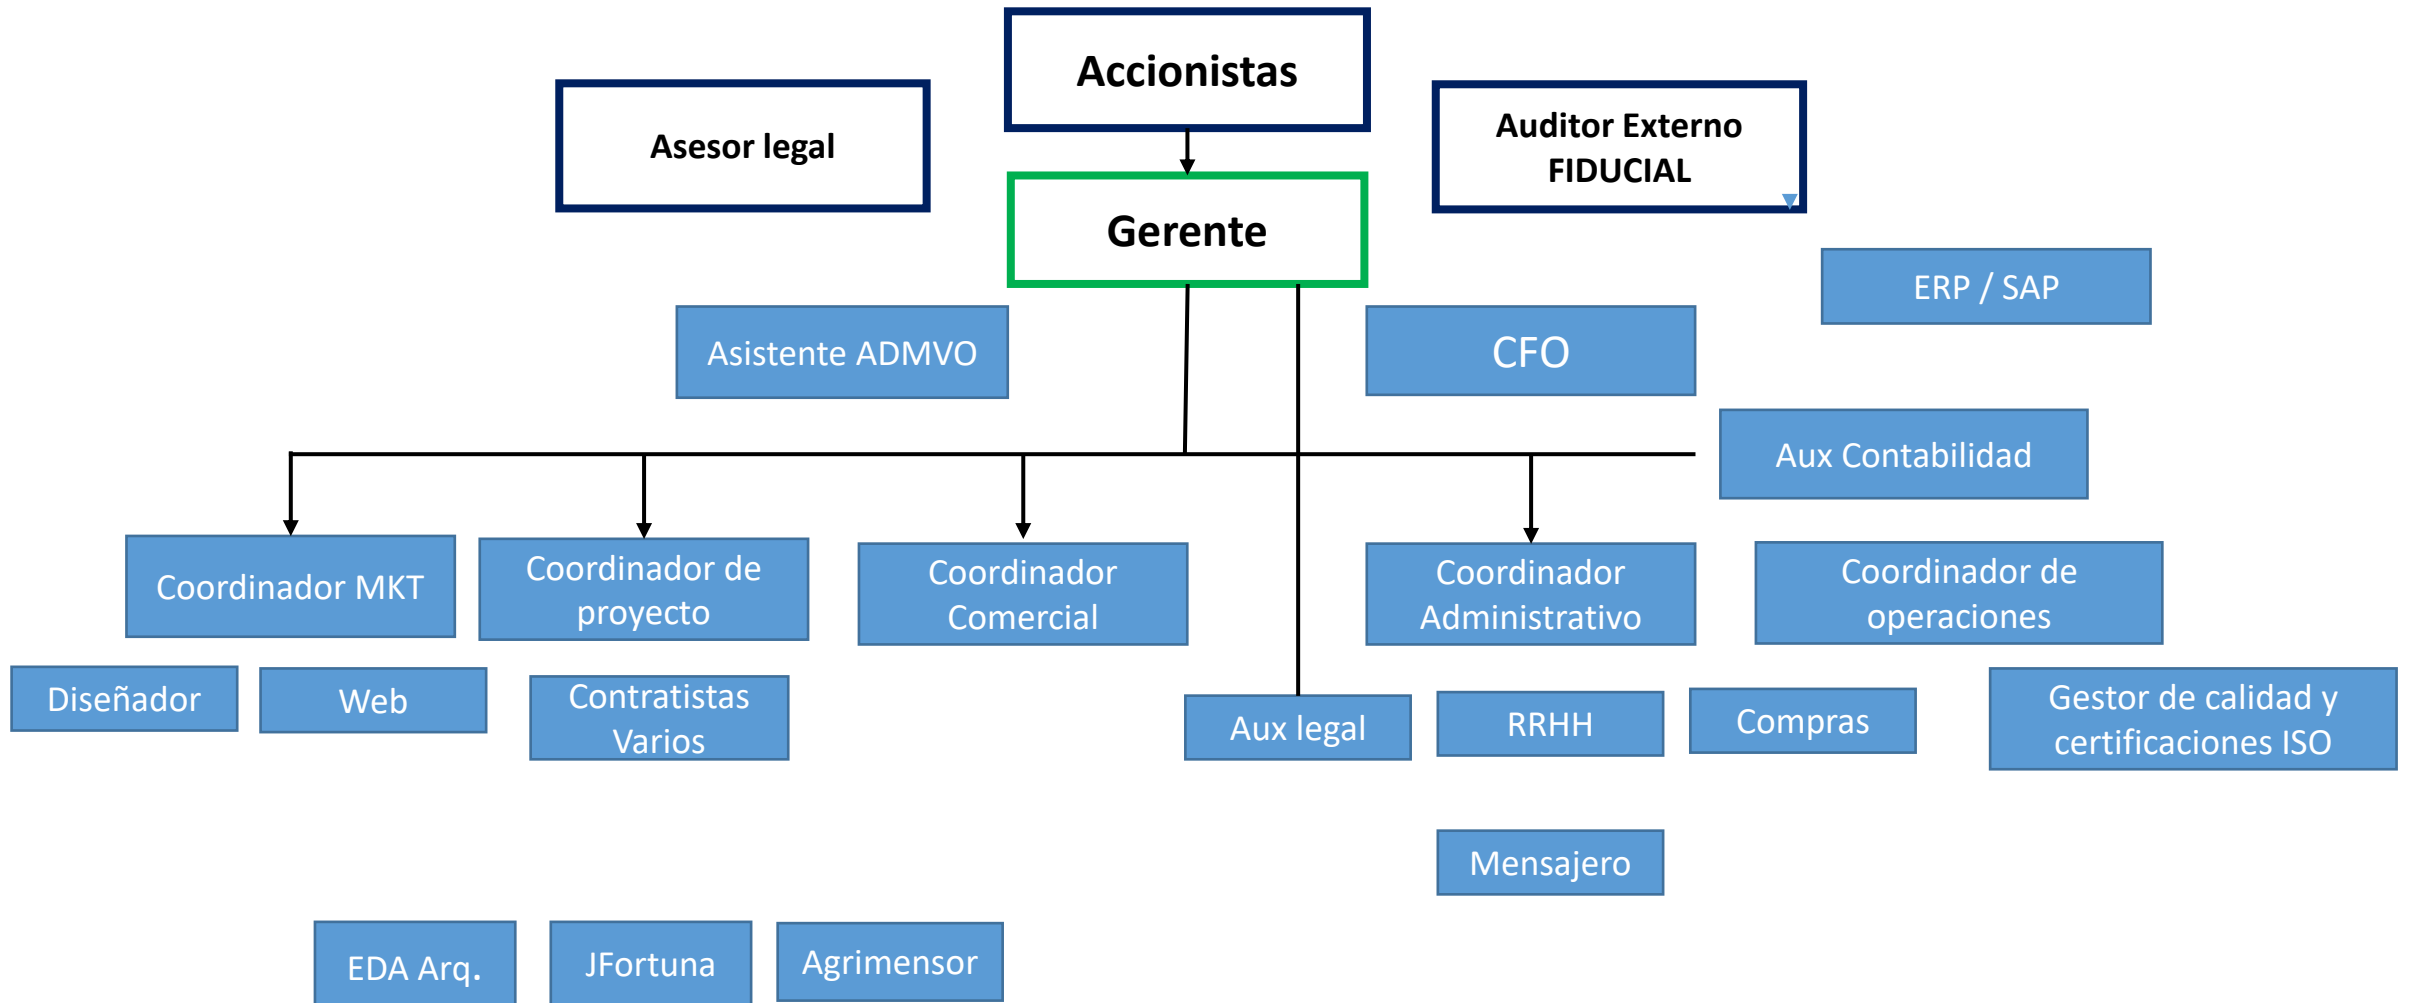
Accionistas

Asesor legal

Auditor Externo FIDUCIAL

Gerente

ERP / SAP

Asistente ADMVO

CFO

Aux Contabilidad

Coordinador MKT

Coordinador de proyecto

Coordinador Comercial

Coordinador Administrativo

Coordinador de operaciones

Diseñador

Web

Contratistas Varios

Aux legal

RRHH

Compras

Gestor de calidad y certificaciones ISO

Mensajero

EDA Arq.

JFortuna

Agrimensor